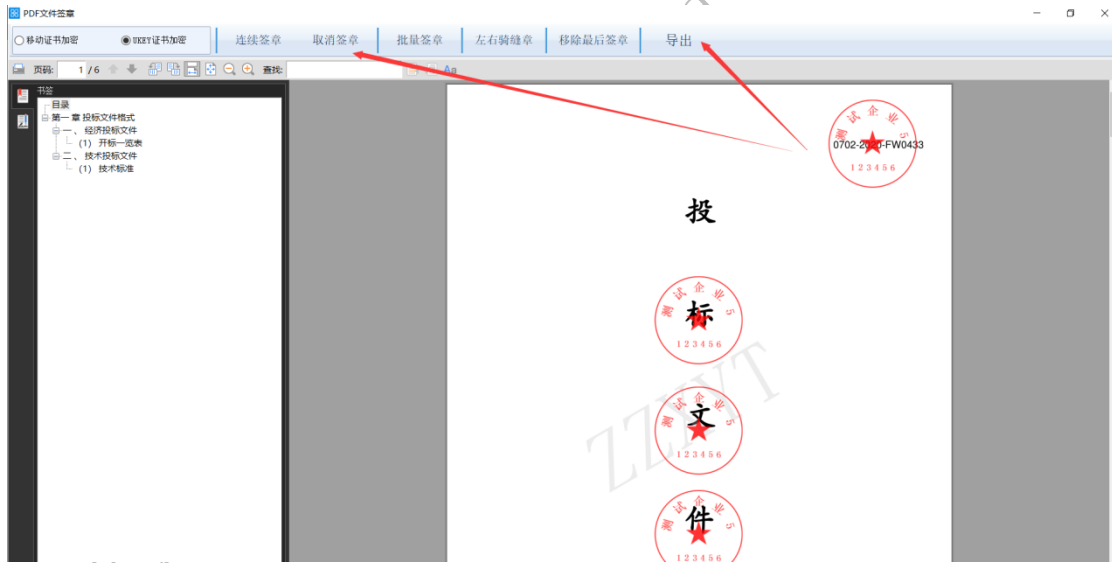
PDF文件签章

移动证书加密 UKEY证书加密 连续签章 取消签章 批量签章 左右骑缝章 移除最后签章 导出

页码: 1 / 6 查找: Aa

书签

目录
第一章 投标文件格式
一、 经济投标文件
(1) 开标一览表
二、 技术投标文件
(1) 技术标准

测试企业5
0702-20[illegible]-FW0433
123456

投

测试企业5
标
123456

测试企业5
文
123456

测试企业5
件
123456

ZZIVT